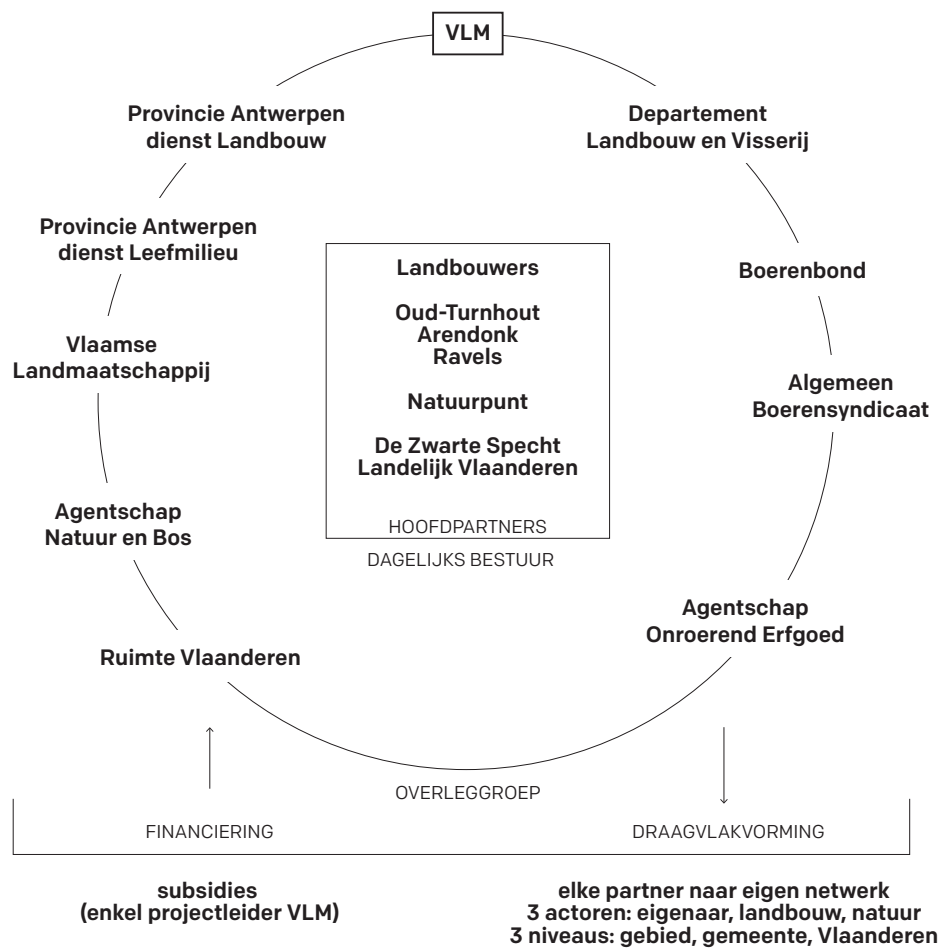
VLM

Departement
Landbouw en Visserij

Boerenbond

Algemeen
Boerensyndicaat

Agentschap
Onroerend Erfgoed

Ruimte Vlaanderen

Agentschap
Natuur en Bos

Vlaamse
Landmaatschappij

Provincie Antwerpen
dienst Leefmilieu

Provincie Antwerpen
dienst Landbouw

Landbouwers

Oud-Turnhout
Arendonk
Ravels

Natuurpunt

De Zwarte Specht
Landelijk Vlaanderen

HOOFDPARTNERS

DAGELIJKS BESTUUR

OVERLEGGROEP

FINANCIERING

DRAAGVLAKVORMING

subsidies
(enkel projectleider VLM)

elke partner naar eigen netwerk
3 actoren: eigenaar, landbouw, natuur
3 niveaus: gebied, gemeente, Vlaanderen